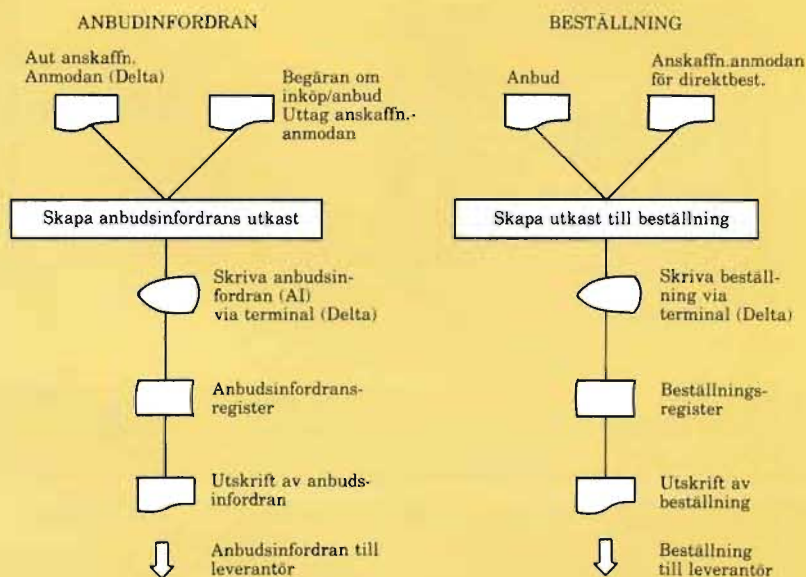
ANBUDINFORDRAN

Aut anskaffn. Anmodan (Delta)

Begäran om inköp/anbud Uttag anskaffn.-anmodan

Skapa anbudsinfordrans utkast

Skriva anbudsinfordran (AI) via terminal (Delta)

Anbudsinfordransregister

Utskrift av anbudsinfordran

Anbudsinfordran till leverantör

BESTÄLLNING

Anbud

Anskaffn.anmodan för direktbest.

Skapa utkast till beställning

Skriva beställning via terminal (Delta)

Beställningsregister

Utskrift av beställning

Beställning till leverantör